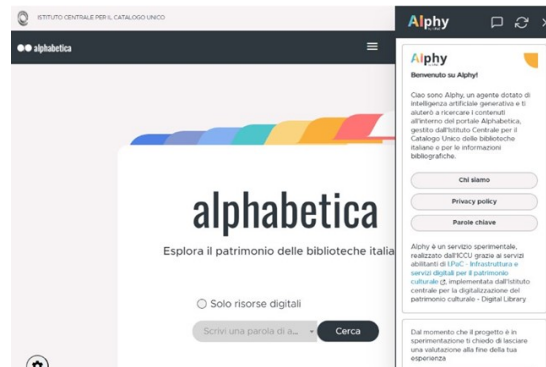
ISTITUTO CENTRALE PER IL CATALOGO UNICO

alphabetica

alphabetica

Esplora il patrimonio delle biblioteche italia

Solo risorse digitali

Scrivi una parola di a...

Cerca

Alphy

Alphy

Benvenuto su Alphy!

Ciao sono Alphy, un agente dotato di intelligenza artificiale generativa e ti aiuterò a ricercare i contenuti all'interno del portale Alphabetica, gestito dall'Istituto Centrale per il Catalogo Unico delle biblioteche italiane e per le informazioni bibliografiche.

Chi siamo

Privacy policy

Parole chiave

Alphy è un servizio sperimentale, realizzato dall'ICCU grazie ai servizi abilitanti di I.PaC - Infrastruttura e servizi digitali per il patrimonio culturale, implementata dall'Istituto centrale per la digitalizzazione del patrimonio culturale - Digital Library

Dal momento che il progetto è in sperimentazione ti chiedo di lasciare una valutazione alla fine della tua esperienza